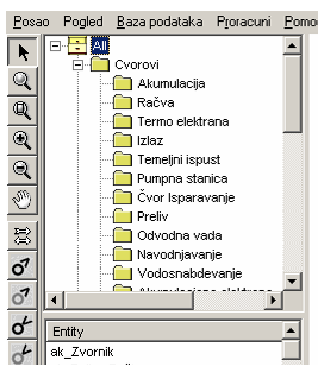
Posao Pogled Baza podataka Proracuni Pomo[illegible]

All
Cvorovi
Akumulacija
Račva
Termo elektrana
Izlaz
Temeljni ispust
Pumpna stanica
Čvor Isparavanje
Preliv
Odvodna vada
Navodnjavanje
Vodosnabdevanje
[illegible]

Entity
ak_Zvornik